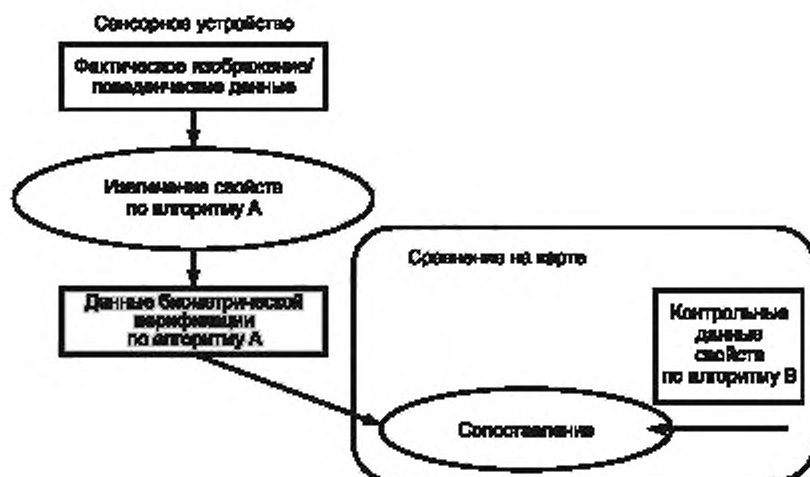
Сенсорное устройство

Фактическое изображение/ поведенческие данные

Извлечение свойств по алгоритму А

Сравнение на карте

Данные биометрической верификации по алгоритму А

Контрольные данные свойств по алгоритму В

Сопоставление